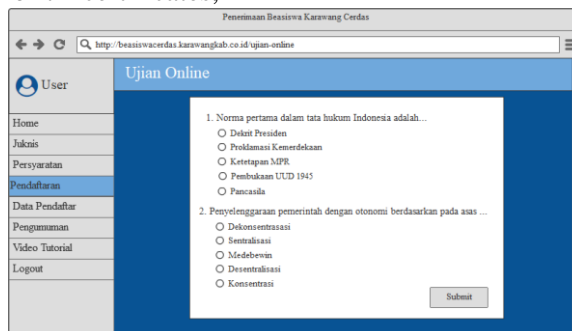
Penerimaan Beasiswa Karawang Cerdas

http://beasiswacerdas.karawangkab.co.id/ujian-online

User

Ujian Online

Home
Juknis
Persyaratan
Pendaftaran
Data Pendaftar
Pengumuman
Video Tutorial
Logout

1. Norma pertama dalam tata hukum Indonesia adalah...
Dekrit Presiden
Proklamasi Kemerdekaan
Ketetapan MPR
Pembukaan UUD 1945
Pancasila

2. Penyelenggaraan pemerintah dengan otonomi berdasarkan pada asas ...
Dekonsentrasasi
Sentralisasi
Medebewin
Desentralisasi
Konsentrasi

Submit